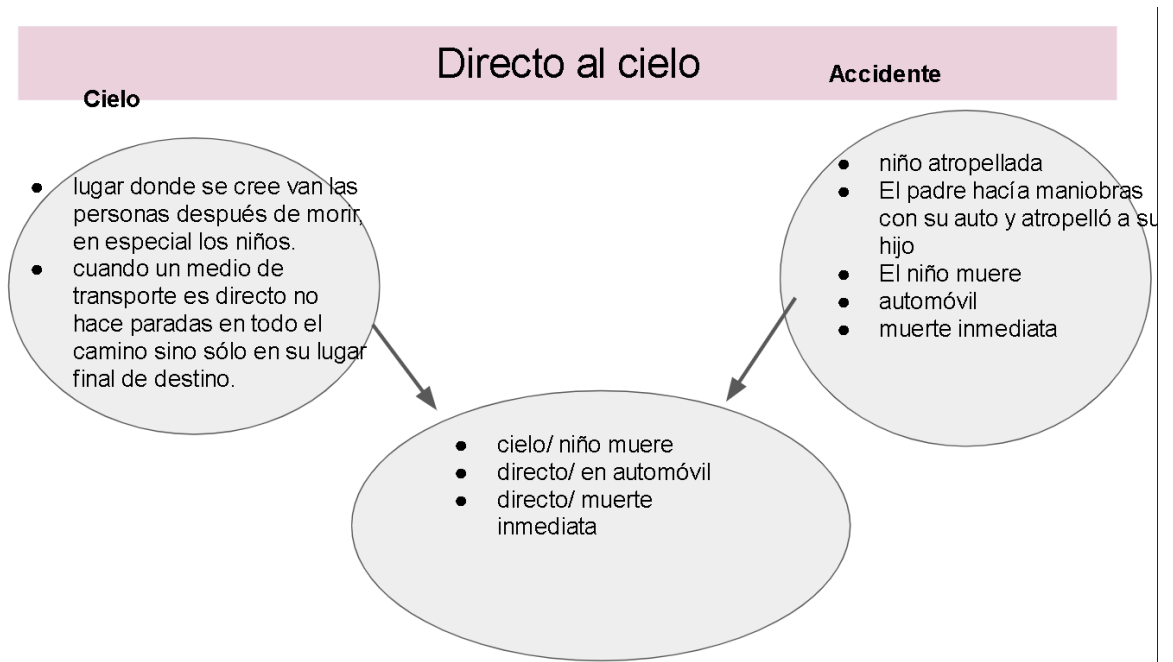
Directo al cielo

Cielo

- lugar donde se cree van las personas después de morir, en especial los niños.
- cuando un medio de transporte es directo no hace paradas en todo el camino sino sólo en su lugar final de destino.

Accidente

- niño atropellada
- El padre hacía maniobras con su auto y atropelló a su hijo
- El niño muere
- automóvil
- muerte inmediata

- cielo/ niño muere
- directo/ en automóvil
- directo/ muerte inmediata